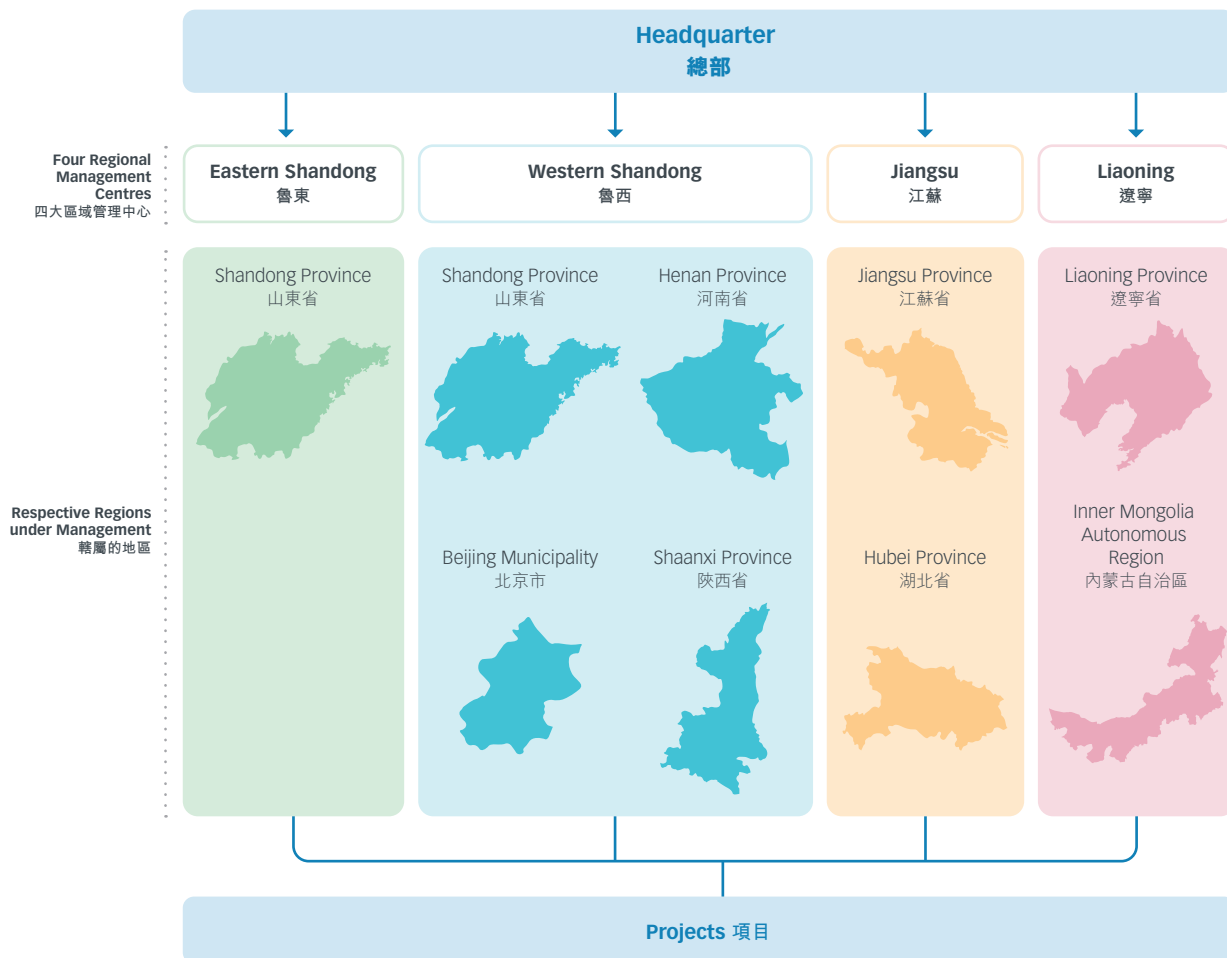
Headquarter
總部

Four Regional Management Centres
四大區域管理中心

Eastern Shandong
魯東

Western Shandong
魯西

Jiangsu
江蘇

Liaoning
遼寧

Respective Regions under Management
轄屬的地區

Shandong Province
山東省

Shandong Province
山東省

Henan Province
河南省

Beijing Municipality
北京市

Shaanxi Province
陝西省

Jiangsu Province
江蘇省

Hubei Province
湖北省

Liaoning Province
遼寧省

Inner Mongolia Autonomous Region
內蒙古自治區

Projects 項目